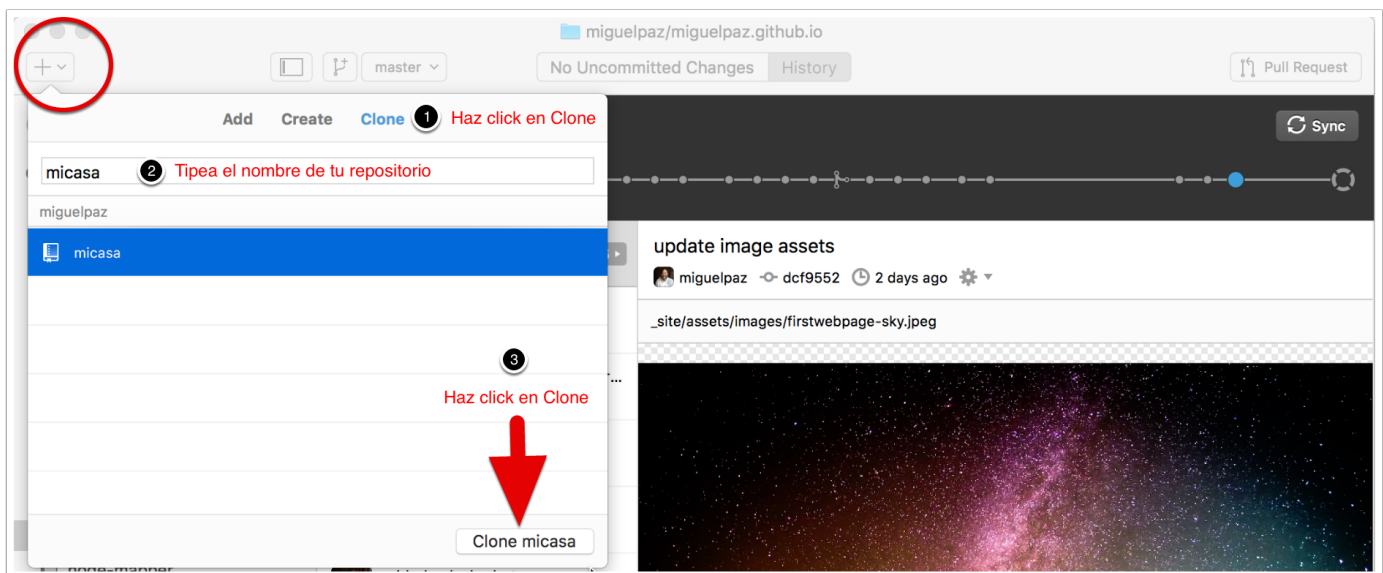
miguelpaz/miguelpaz.github.io

master

No Uncommitted Changes History

Pull Request

Add Create Clone 1 Haz click en Clone

Sync

micasa 2 Tipea el nombre de tu repositorio

miguelpaz

micasa

update image assets

miguelpaz dcf9552 2 days ago

_site/assets/images/firstwebpage-sky.jpeg

3

Haz click en Clone

Clone micasa